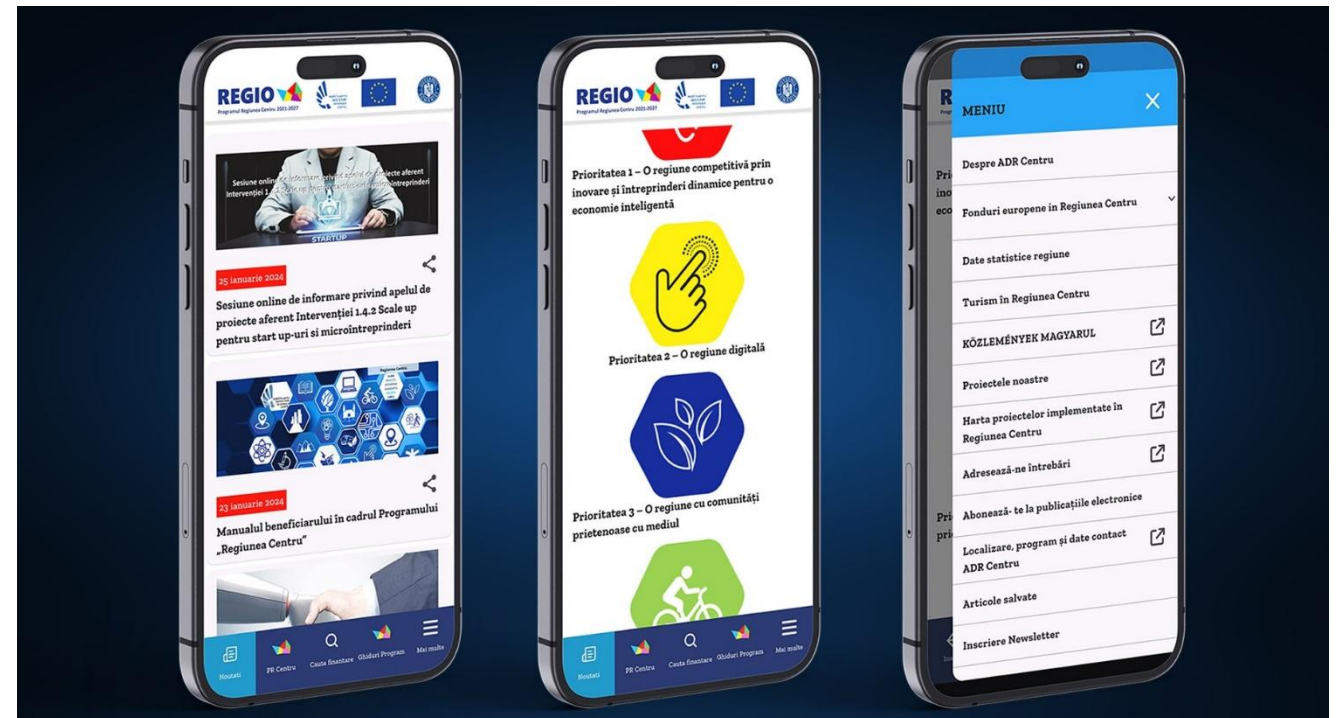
REGIO
Programul Regiunea Centru 2021-2027

Sesiune online de informare privind apelul de proiecte aferent Intervenției 1.4.2 Scale up pentru start up-uri și microîntreprinderi
STARTUP

25 ianuarie 2024
Sesiune online de informare privind apelul de proiecte aferent Intervenției 1.4.2 Scale up pentru start up-uri și microîntreprinderi

23 ianuarie 2024
Manualul beneficiarului în cadrul Programului „Regiunea Centru"

Noutati
PR Centru
Cauta finantare
Ghiduri Program
Mai multe

REGIO
Programul Regiunea Centru 2021-2027

Prioritatea 1 – O regiune competitivă prin inovare și întreprinderi dinamice pentru o economie inteligentă

Prioritatea 2 – O regiune digitală

Prioritatea 3 – O regiune cu comunități prietenoase cu mediul

Noutati
PR Centru
Cauta finantare
Ghiduri Program
Mai multe

MENIU
Despre ADR Centru
Fonduri europene în Regiunea Centru
Date statistice regiune
Turism în Regiunea Centru
KÖZLEMÉNYEK MAGYARUL
Proiectele noastre
Harta proiectelor implementate în Regiunea Centru
Adresează-ne întrebări
Abonează- te la publicațiile electronice
Localizare, program și date contact ADR Centru
Articole salvate
Inscriere Newsletter